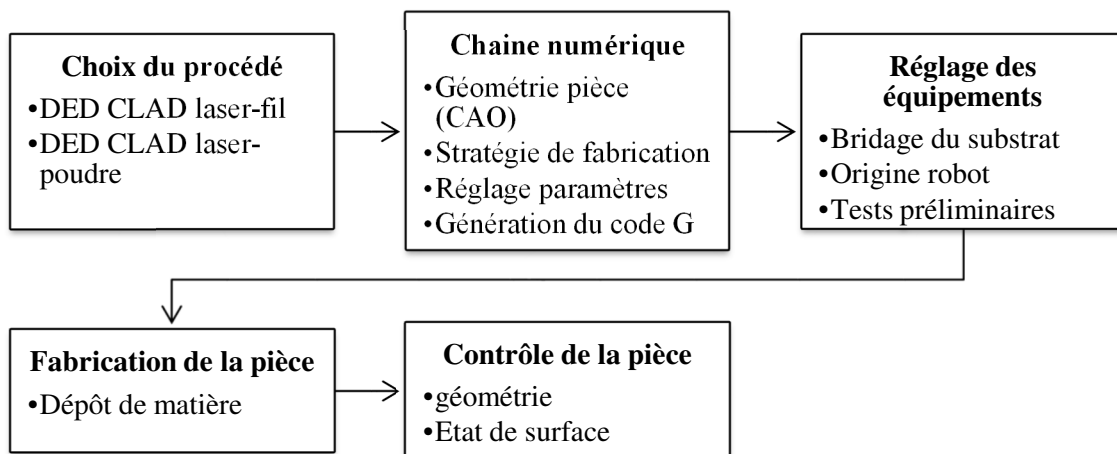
**Choix du procédé**
•DED CLAD laser-fil
•DED CLAD laser-poudre

**Chaine numérique**
•Géométrie pièce (CAO)
•Stratégie de fabrication
•Réglage paramètres
•Génération du code G

**Réglage des équipements**
•Bridage du substrat
•Origine robot
•Tests préliminaires

**Fabrication de la pièce**
•Dépôt de matière

**Contrôle de la pièce**
•géométrie
•Etat de surface